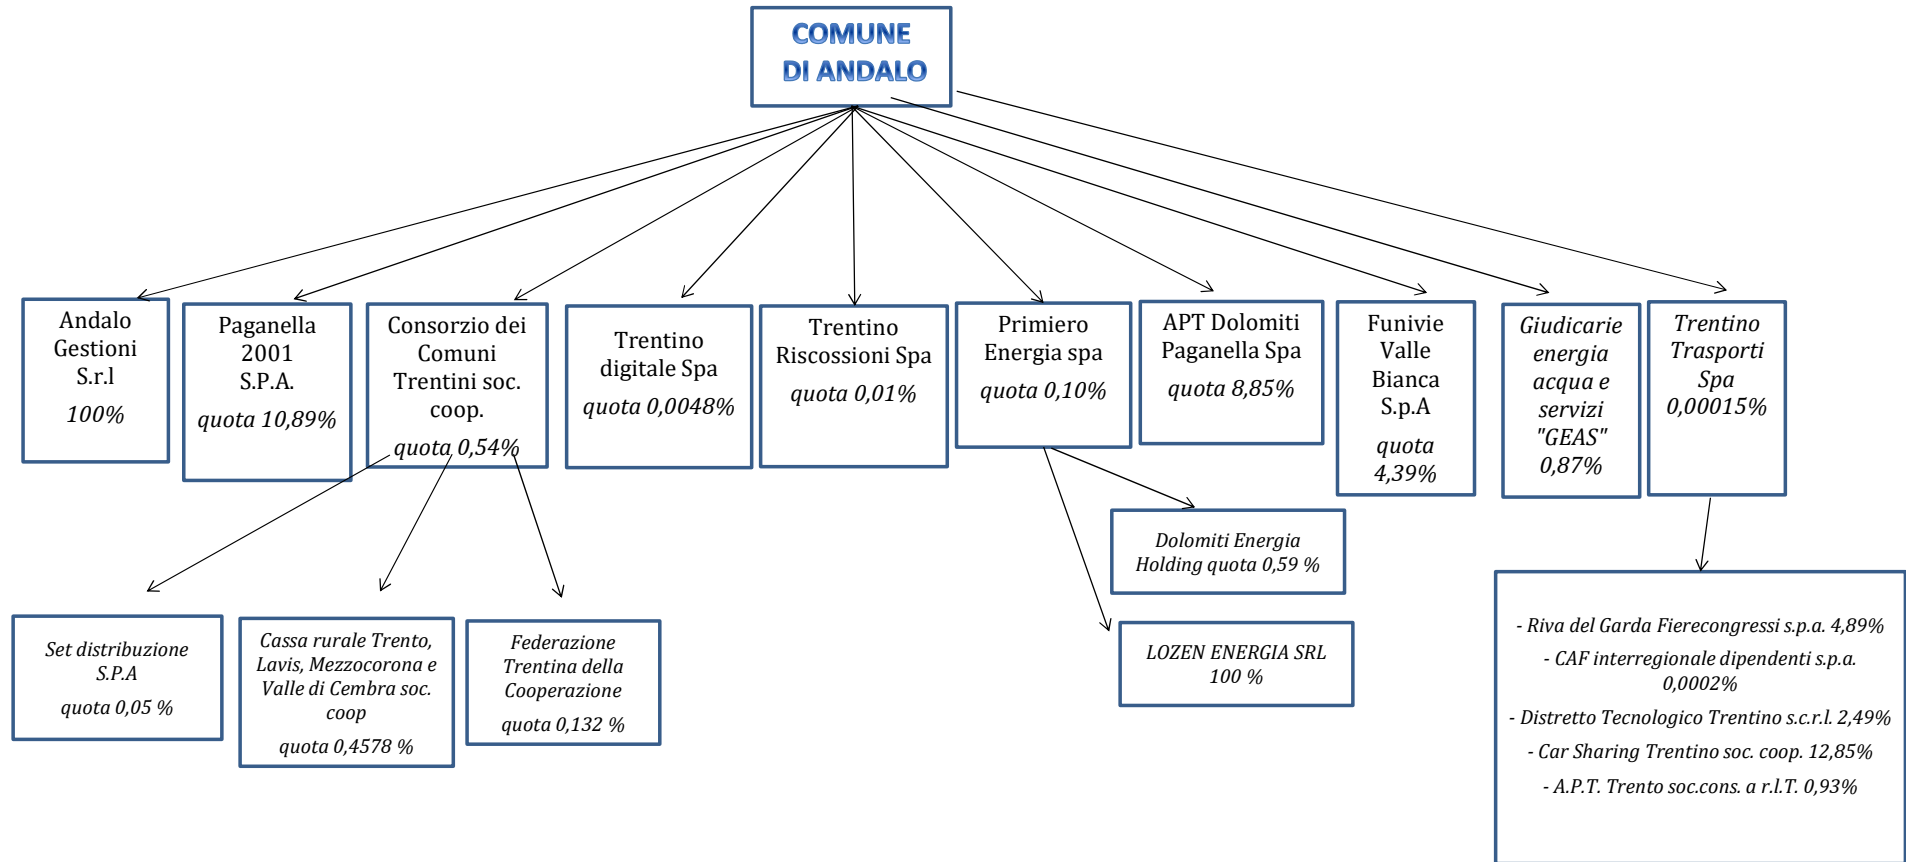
COMUNE DI ANDALO

Andalo Gestioni S.r.l
100%

Paganella 2001 S.P.A.
quota 10,89%

Consorzio dei Comuni Trentini soc. coop.
quota 0,54%

Trentino digitale Spa
quota 0,0048%

Trentino Riscossioni Spa
quota 0,01%

Primiero Energia spa
quota 0,10%

APT Dolomiti Paganella Spa
quota 8,85%

Funivie Valle Bianca S.p.A
quota 4,39%

Giudicarie energia acqua e servizi "GEAS" 0,87%

Trentino Trasporti Spa
0,00015%

Set distribuzione S.P.A
quota 0,05 %

Cassa rurale Trento, Lavis, Mezzocorona e Valle di Cembra soc. coop
quota 0,4578 %

Federazione Trentina della Cooperazione
quota 0,132 %

Dolomiti Energia Holding quota 0,59 %

LOZEN ENERGIA SRL 100 %

- Riva del Garda Fierecongressi s.p.a. 4,89%
- CAF interregionale dipendenti s.p.a. 0,0002%
- Distretto Tecnologico Trentino s.c.r.l. 2,49%
- Car Sharing Trentino soc. coop. 12,85%
- A.P.T. Trento soc.cons. a r.l.T. 0,93%